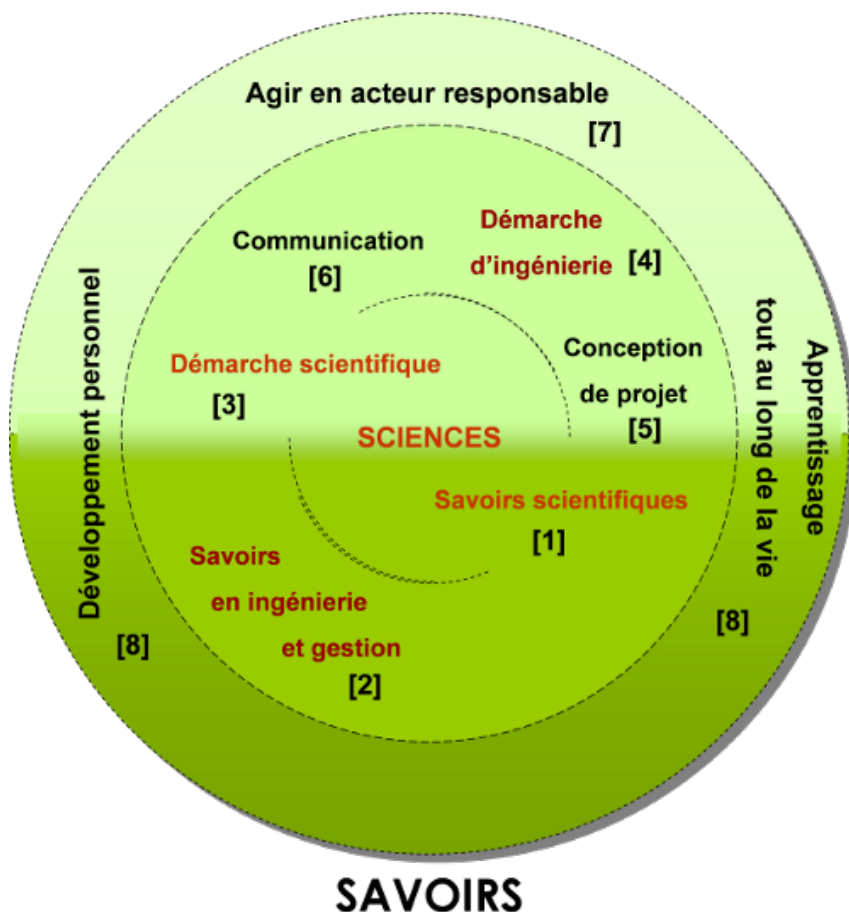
Agir en acteur responsable
[7]

Communication
[6]

Démarche d'ingénierie
[4]

Développement personnel

Apprentissage tout au long de la vie

Démarche scientifique
[3]

Conception de projet
[5]

SCIENCES

Savoirs scientifiques
[1]

Savoirs en ingénierie et gestion
[2]

[8]

[8]

SAVOIRS